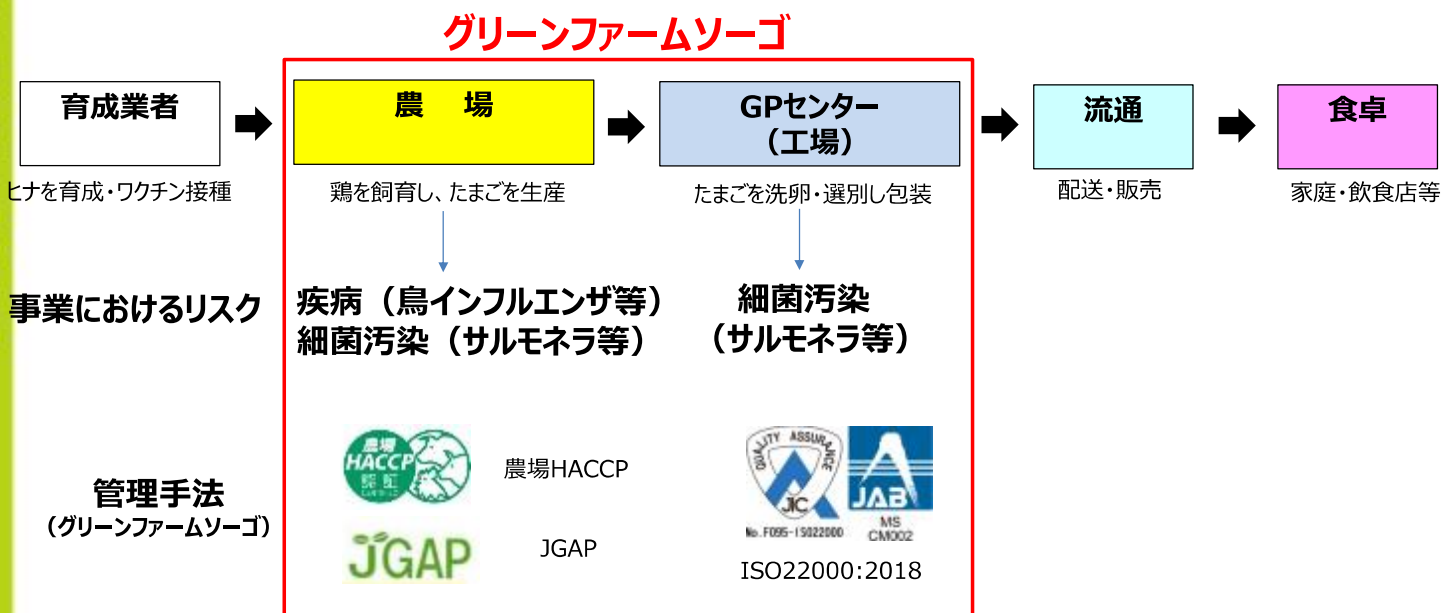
グリーンファームソーゴ

育成業者
ヒナを育成・ワクチン接種

農　場
鶏を飼育し、たまごを生産

GPセンター
（工場）
たまごを洗卵・選別し包装

流通
配送・販売

食卓
家庭・飲食店等

事業におけるリスク

疾病（鳥インフルエンザ等）
細菌汚染（サルモネラ等）

細菌汚染
（サルモネラ等）

管理手法
（グリーンファームソーゴ）

農場
HACCP
認証

農場HACCP

JGAP

JGAP

QUALITY ASSURANCE
JIC
No. F095-ISO22000

JAB
MS
CM002

ISO22000:2018